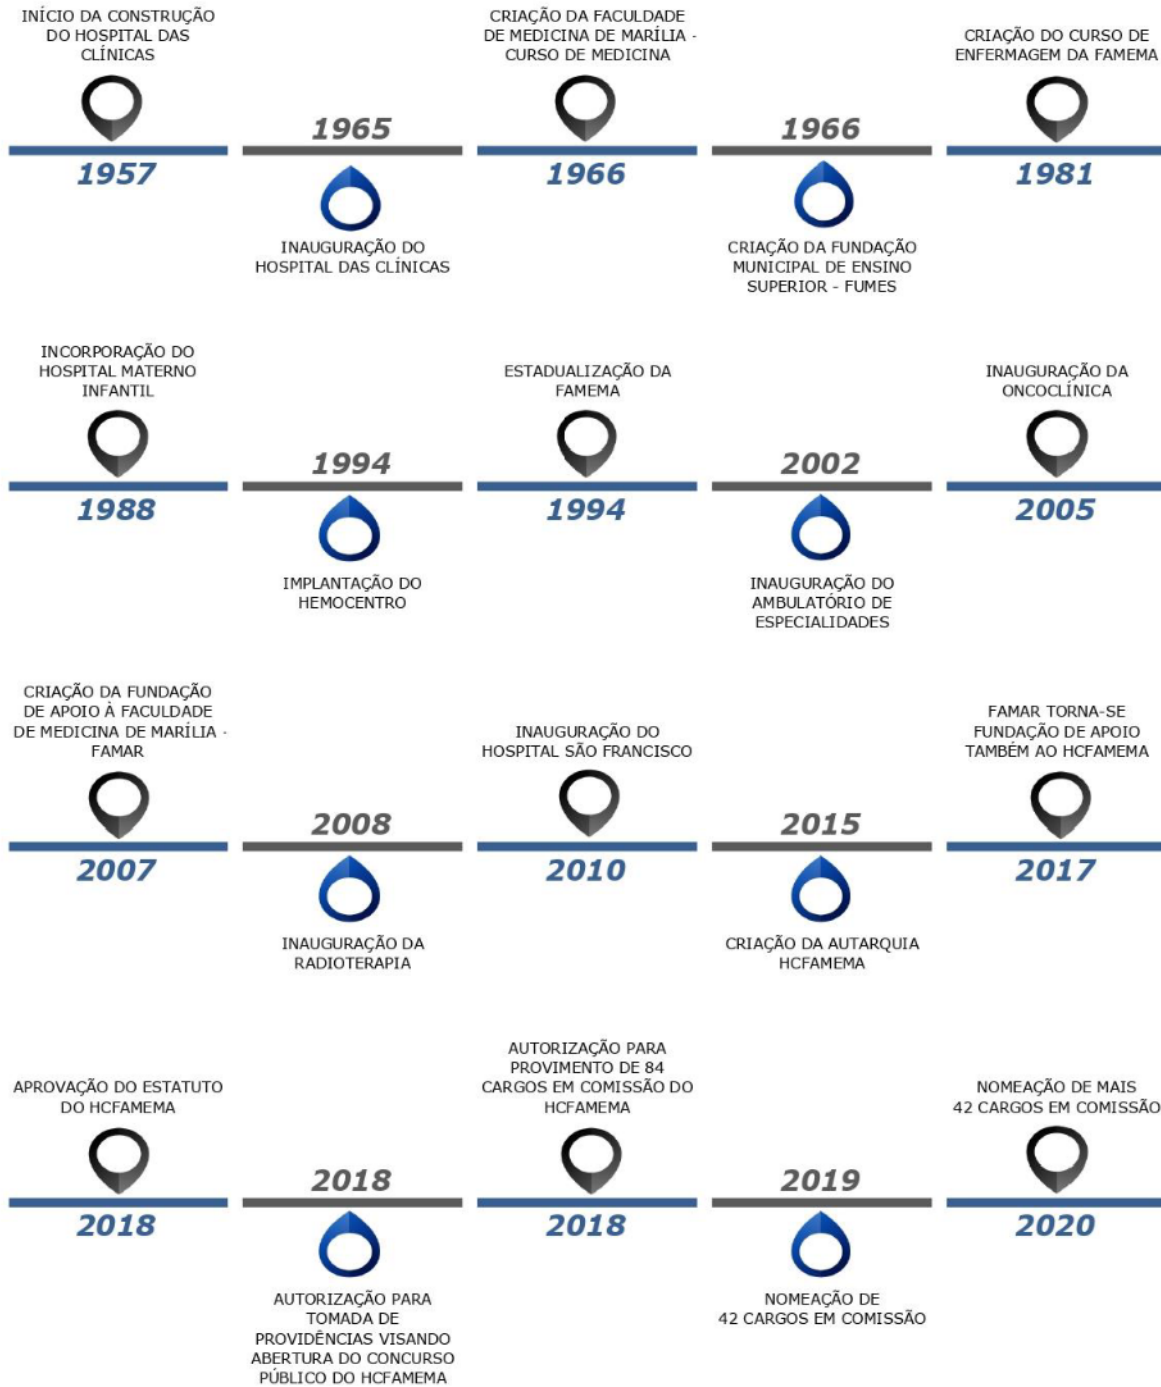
INÍCIO DA CONSTRUÇÃO DO HOSPITAL DAS CLÍNICAS

1957

1965

INAUGURAÇÃO DO HOSPITAL DAS CLÍNICAS

CRIAÇÃO DA FACULDADE DE MEDICINA DE MARÍLIA - CURSO DE MEDICINA

1966

1966

CRIAÇÃO DA FUNDAÇÃO MUNICIPAL DE ENSINO SUPERIOR - FUMES

CRIAÇÃO DO CURSO DE ENFERMAGEM DA FAMEMA

1981

INCORPORAÇÃO DO HOSPITAL MATERNO INFANTIL

1988

1994

IMPLANTAÇÃO DO HEMOCENTRO

ESTADUALIZAÇÃO DA FAMEMA

1994

2002

INAUGURAÇÃO DO AMBULATÓRIO DE ESPECIALIDADES

INAUGURAÇÃO DA ONCOCLÍNICA

2005

CRIAÇÃO DA FUNDAÇÃO DE APOIO À FACULDADE DE MEDICINA DE MARÍLIA - FAMAR

2007

2008

INAUGURAÇÃO DA RADIOTERAPIA

INAUGURAÇÃO DO HOSPITAL SÃO FRANCISCO

2010

2015

CRIAÇÃO DA AUTARQUIA HCFAMEMA

FAMAR TORNA-SE FUNDAÇÃO DE APOIO TAMBÉM AO HCFAMEMA

2017

APROVAÇÃO DO ESTATUTO DO HCFAMEMA

2018

2018

AUTORIZAÇÃO PARA TOMADA DE PROVIDÊNCIAS VISANDO ABERTURA DO CONCURSO PÚBLICO DO HCFAMEMA

AUTORIZAÇÃO PARA PROVIMENTO DE 84 CARGOS EM COMISSÃO DO HCFAMEMA

2018

2019

NOMEAÇÃO DE 42 CARGOS EM COMISSÃO

NOMEAÇÃO DE MAIS 42 CARGOS EM COMISSÃO

2020